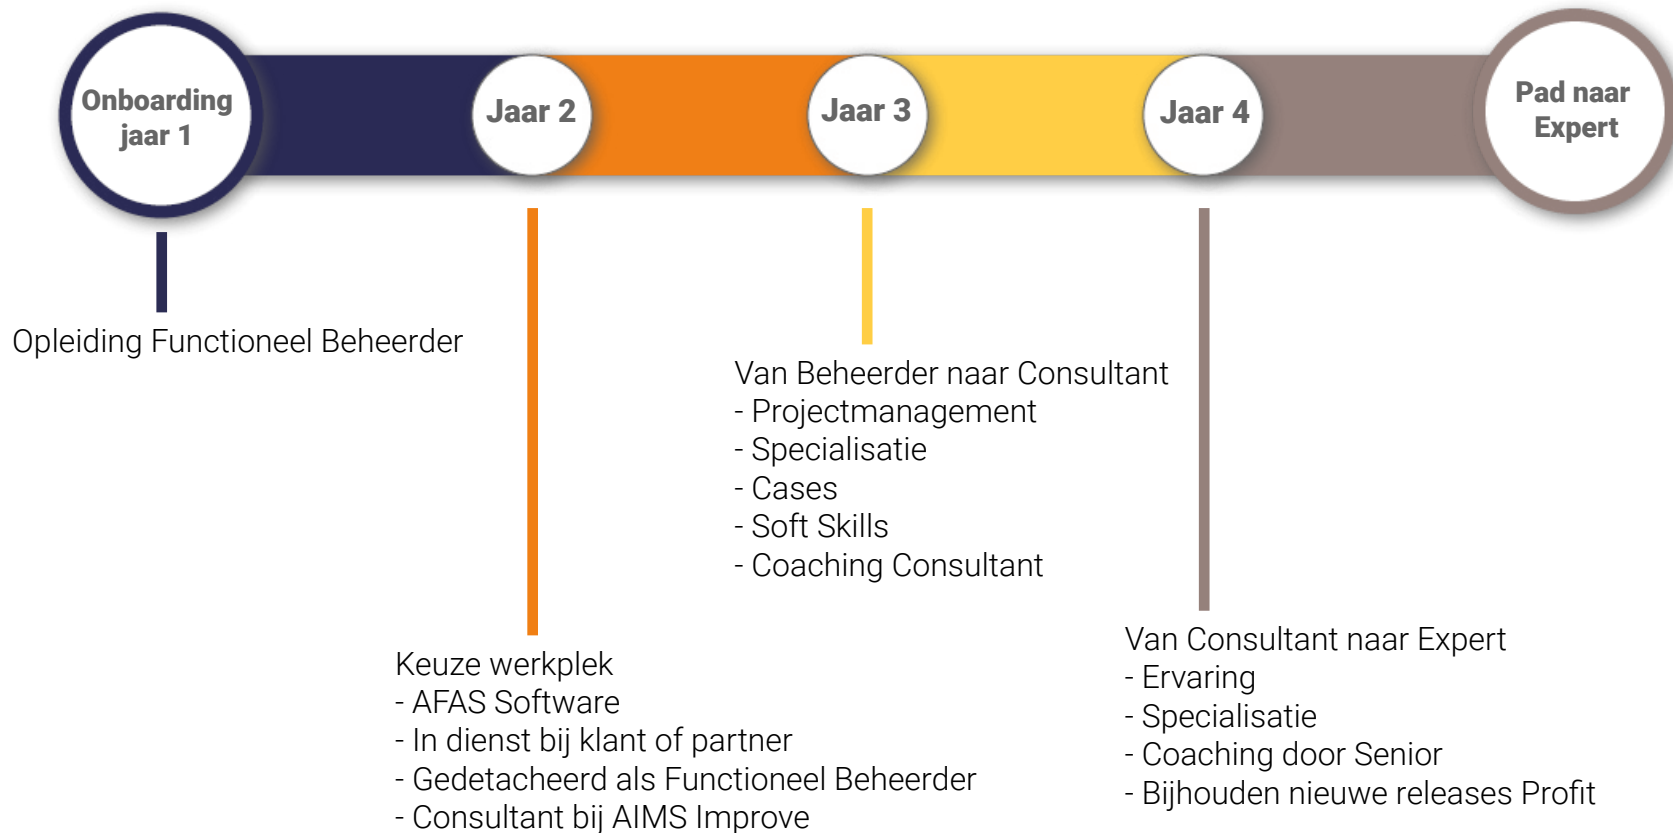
Onboarding jaar 1

Jaar 2

Jaar 3

Jaar 4

Pad naar Expert

Opleiding Functioneel Beheerder

Van Beheerder naar Consultant
- Projectmanagement
- Specialisatie
- Cases
- Soft Skills
- Coaching Consultant

Keuze werkplek
- AFAS Software
- In dienst bij klant of partner
- Gedetacheerd als Functioneel Beheerder
- Consultant bij AIMS Improve

Van Consultant naar Expert
- Ervaring
- Specialisatie
- Coaching door Senior
- Bijhouden nieuwe releases Profit